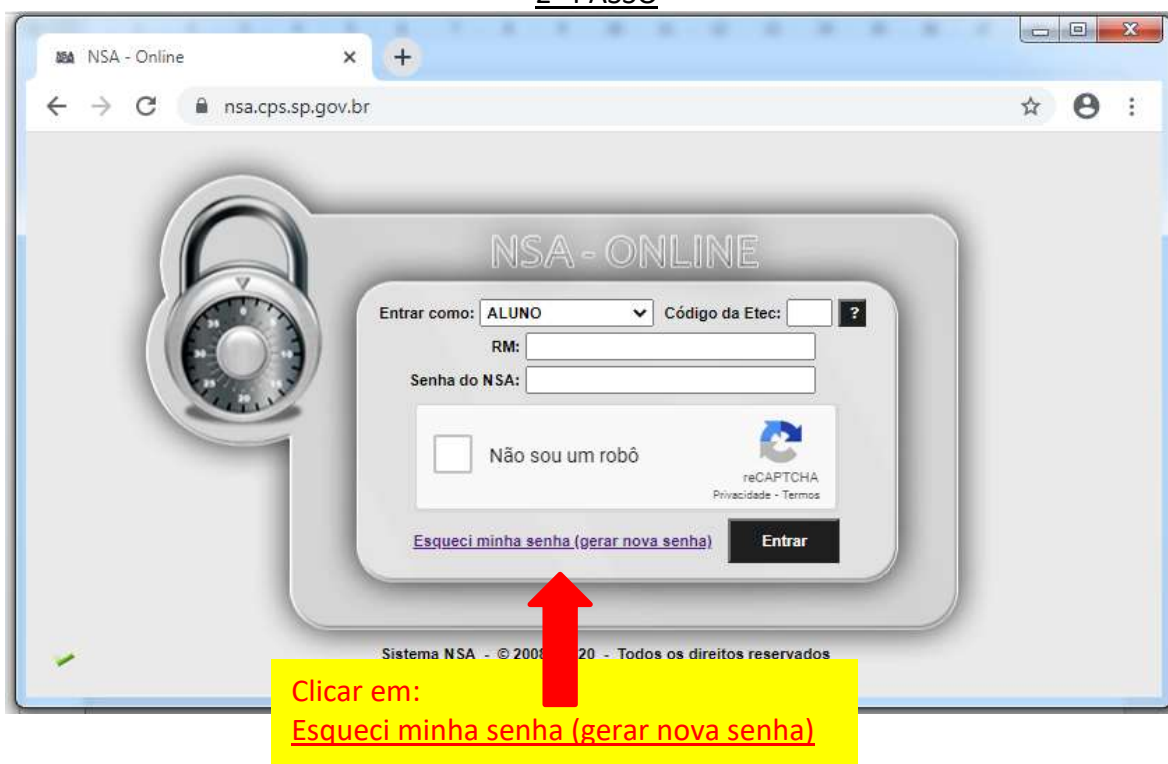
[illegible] PASSO

NSA - Online

nsa.cps.sp.gov.br

NSA - ONLINE

Entrar como: ALUNO

Código da Etec:

?

RM:

Senha do NSA:

Não sou um robô

reCAPTCHA
Privacidade - Termos

Esqueci minha senha (gerar nova senha)

Entrar

Sistema NSA - © 2008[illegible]20 - Todos os direitos reservados

Clicar em:
Esqueci minha senha (gerar nova senha)